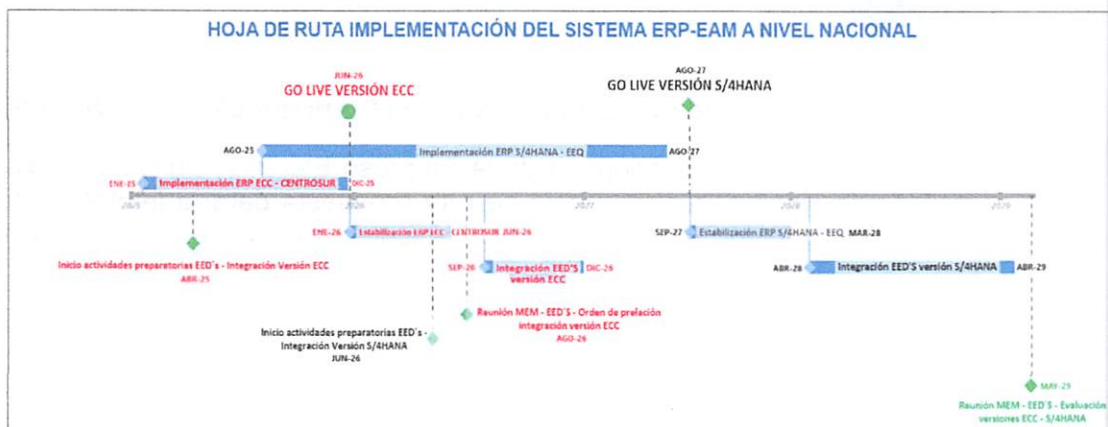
HOJA DE RUTA IMPLEMENTACIÓN DEL SISTEMA ERP-EAM A NIVEL NACIONAL

JUN-26
GO LIVE VERSIÓN ECC

AGO-27
GO LIVE VERSIÓN S/4HANA

AGO-25 Implementación ERP S/4HANA - EEQ AGO-27

ENE-25 Implementación ERP ECC - CENTROSUR DIC-25

2025 2026 2027 2028 2029

ENE-26 Estabilización ERP ECC - CENTROSUR JUN-26

SEP-27 Estabilización ERP S/4HANA - EEQ MAR-28

SEP-26 Integración EED'S versión ECC DIC-26

ABR-28 Integración EED'S versión S/4HANA ABR-29

Inicio actividades preparatorias EED's - Integración Versión ECC
ABR-25

Reunión MEM - EED'S - Orden de prelación integración versión ECC
AGO-26

Inicio actividades preparatorias EED's - Integración Versión S/4HANA
JUN-26

MAY-29
Reunión MEM - EED'S - Evaluación versiones ECC - S/4HANA